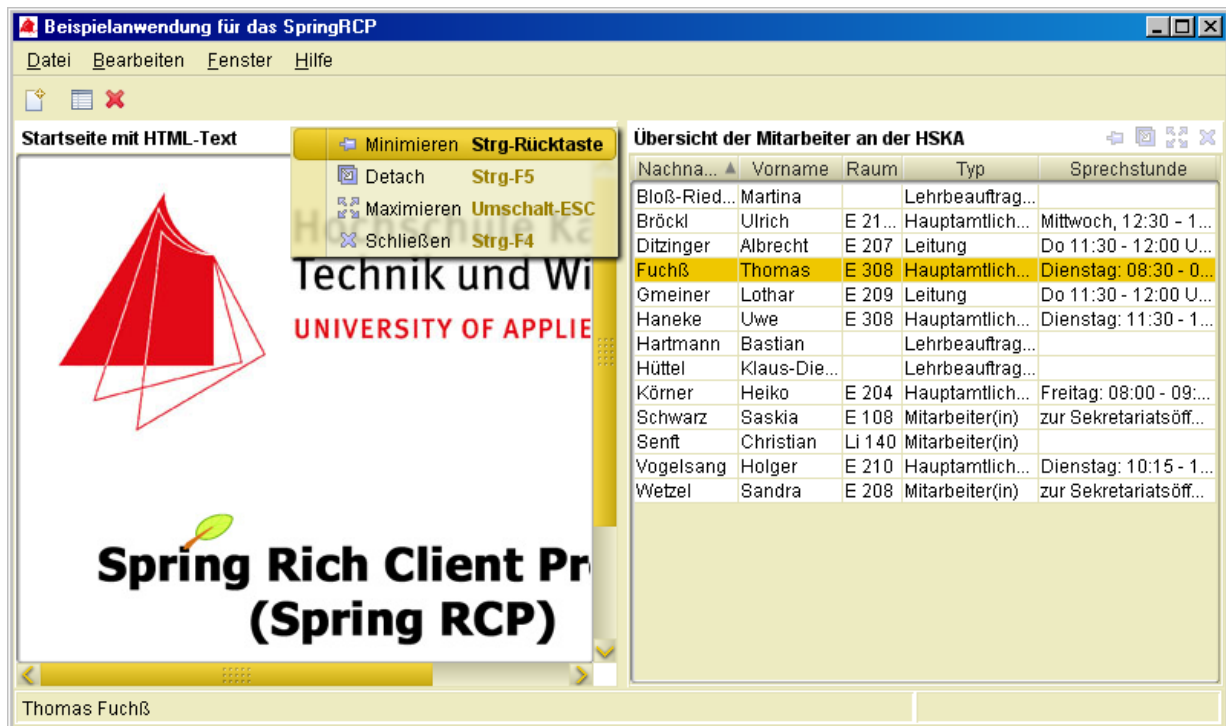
Beispielanwendung für das SpringRCP

Datei Bearbeiten Fenster Hilfe

Startseite mit HTML-Text

Minimieren Strg-Rücktaste
Detach Strg-F5
Maximieren Umschalt-ESC
Schließen Strg-F4

Hochschule Ka
Technik und Wi
UNIVERSITY OF APPLIE

Spring Rich Client Pr
(Spring RCP)

Übersicht der Mitarbeiter an der HSKA

| Nachna... ▲ | Vorname | Raum | Typ | Sprechstunde |
|---|---|---|---|---|
| Bloß-Ried... | Martina | | Lehrbeauftrag... | |
| Bröckl | Ulrich | E 21... | Hauptamtlich... | Mittwoch, 12:30 - 1... |
| Ditzinger | Albrecht | E 207 | Leitung | Do 11:30 - 12:00 U... |
| Fuchß | Thomas | E 308 | Hauptamtlich... | Dienstag: 08:30 - 0... |
| Gmeiner | Lothar | E 209 | Leitung | Do 11:30 - 12:00 U... |
| Haneke | Uwe | E 308 | Hauptamtlich... | Dienstag: 11:30 - 1... |
| Hartmann | Bastian | | Lehrbeauftrag... | |
| Hüttel | Klaus-Die... | | Lehrbeauftrag... | |
| Körner | Heiko | E 204 | Hauptamtlich... | Freitag: 08:00 - 09:... |
| Schwarz | Saskia | E 108 | Mitarbeiter(in) | zur Sekretariatsöff... |
| Senft | Christian | Li 140 | Mitarbeiter(in) | |
| Vogelsang | Holger | E 210 | Hauptamtlich... | Dienstag: 10:15 - 1... |
| Wetzel | Sandra | E 208 | Mitarbeiter(in) | zur Sekretariatsöff... |

Thomas Fuchß